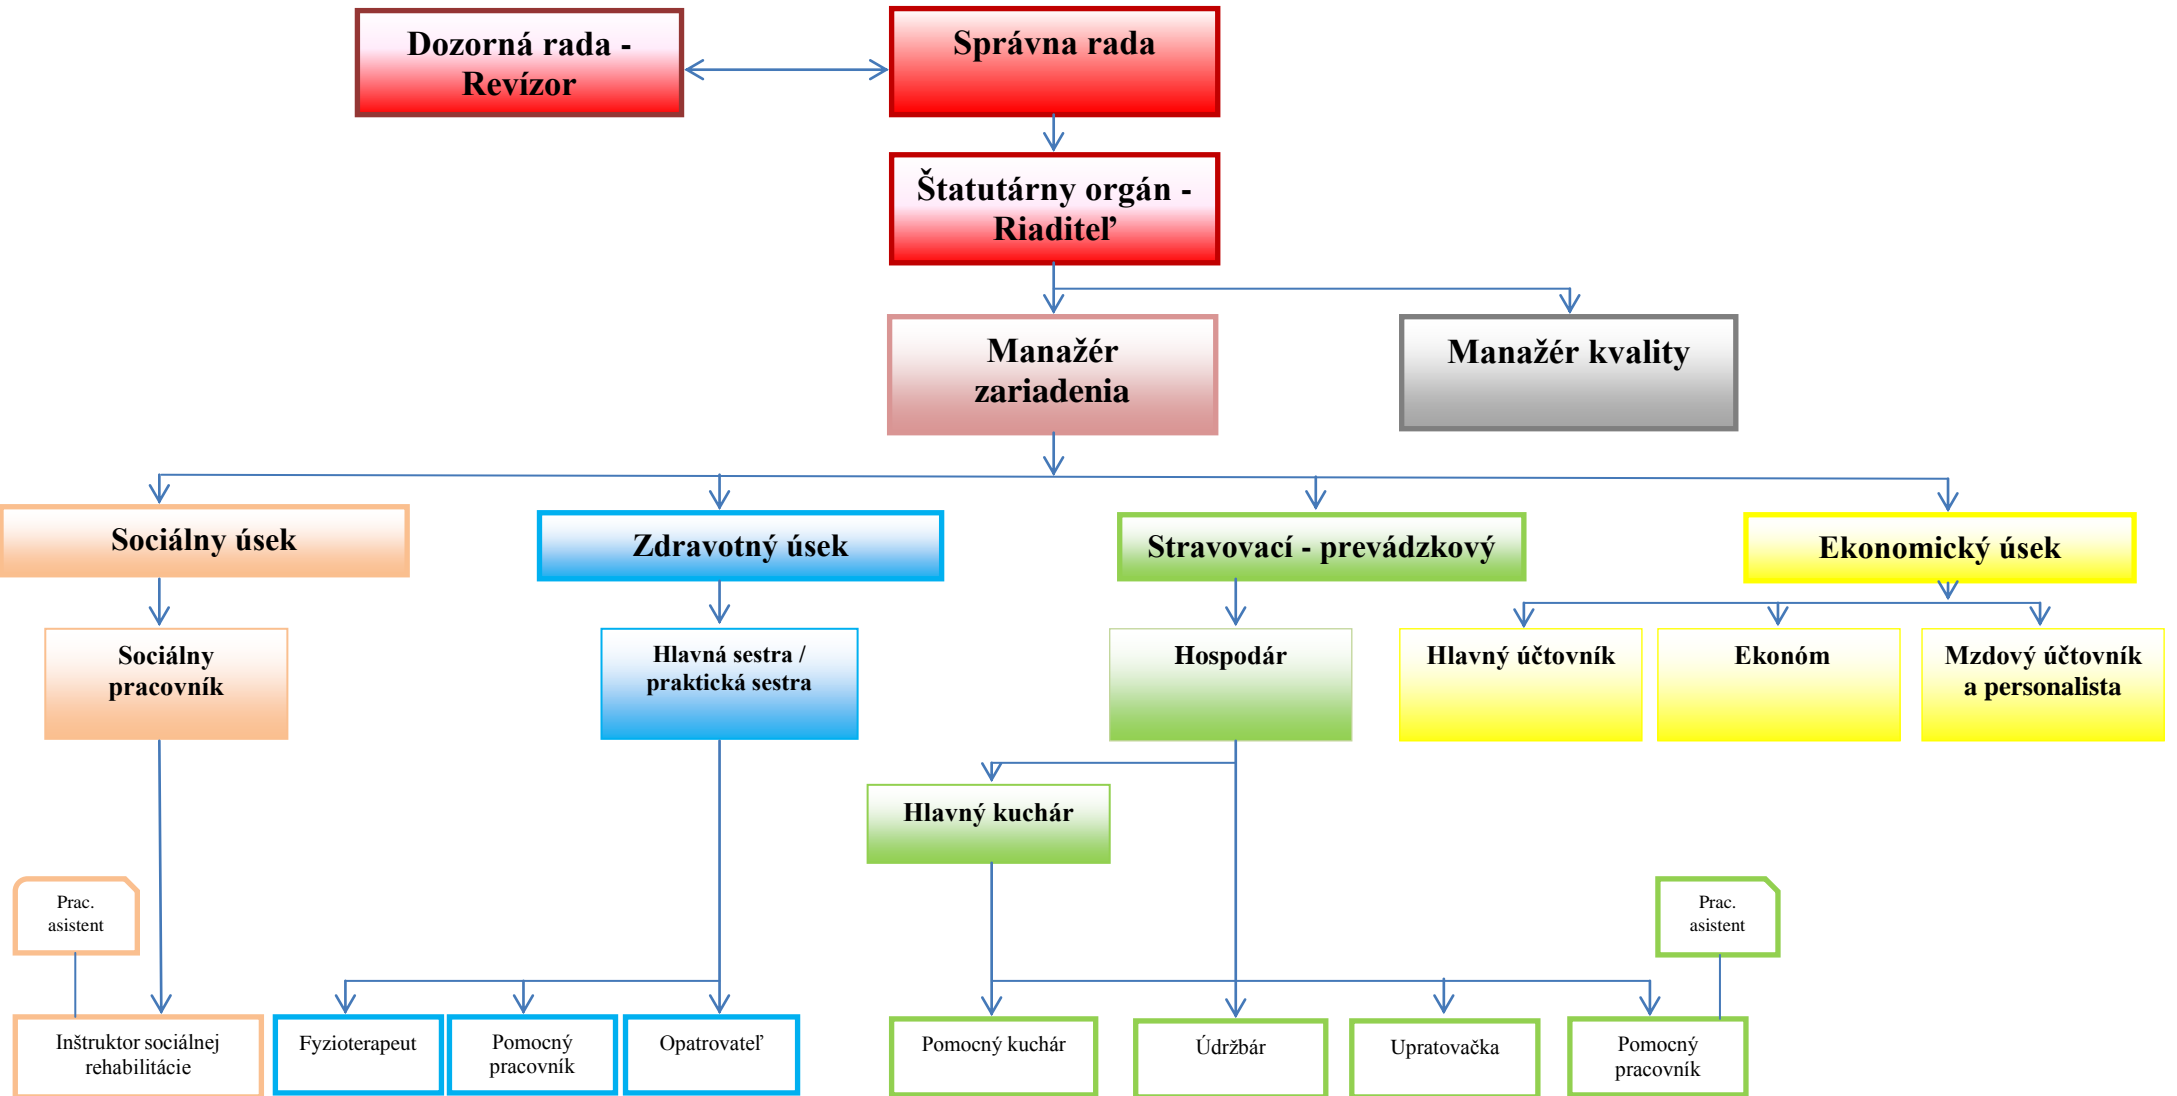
Dozorná rada - Revízor

Správna rada

Štatutárny orgán - Riaditeľ

Manažér zariadenia

Manažér kvality

Sociálny úsek

Zdravotný úsek

Stravovací - prevádzkový

Ekonomický úsek

Sociálny pracovník

Hlavná sestra / praktická sestra

Hospodár

Hlavný účtovník

Ekonóm

Mzdový účtovník a personalista

Hlavný kuchár

Prac. asistent

Prac. asistent

Inštruktor sociálnej rehabilitácie

Fyzioterapeut

Pomocný pracovník

Opatrovateľ

Pomocný kuchár

Údržbár

Upratovačka

Pomocný pracovník